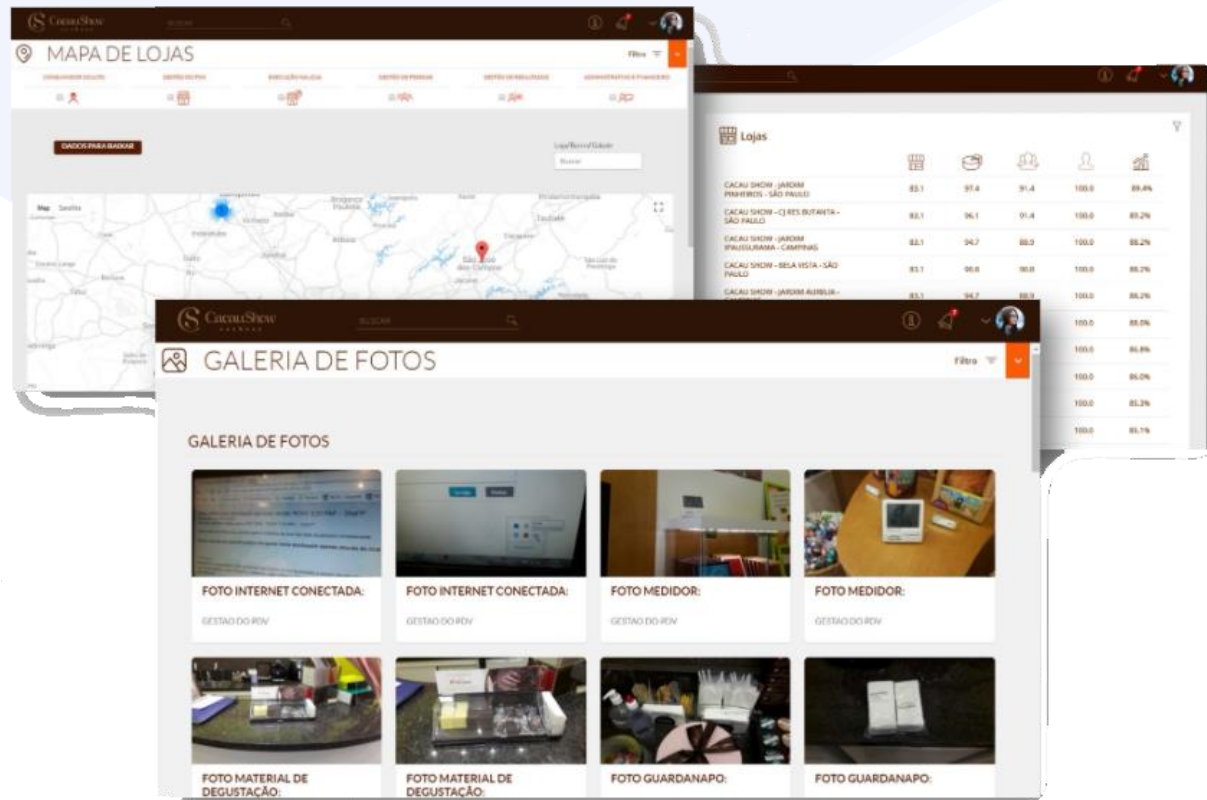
CacauShow

MAPA DE LOJAS

Filtro

DADOS PARA BAIXAR

Map Satellite

Lojas

| | | | | | |
|---|---|---|---|---|---|
| CACAU SHOW - JARDIM PINHEIROS - SÃO PAULO | 83.1 | 97.4 | 91.4 | 100.0 | 89.4% |
| CACAU SHOW - CJ RES BUTANTA - SÃO PAULO | 82.1 | 96.1 | 91.4 | 100.0 | 89.2% |
| CACAU SHOW - JARDIM IPAUSSURAMA - CAMPINAS | 82.1 | 94.7 | 88.0 | 100.0 | 88.2% |
| CACAU SHOW - BELA VISTA - SÃO PAULO | 83.1 | 90.8 | 90.8 | 100.0 | 88.2% |
| CACAU SHOW - JARDIM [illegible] | 83.1 | 94.7 | 88.0 | 100.0 | 88.2% |
| | | | | 100.0 | 88.0% |
| | | | | 100.0 | 86.8% |
| | | | | 100.0 | 86.0% |
| | | | | 100.0 | 85.3% |
| | | | | 100.0 | 85.1% |

CacauShow

GALERIA DE FOTOS

Filtro

GALERIA DE FOTOS

FOTO INTERNET CONECTADA:
GESTAO DO PDV

FOTO INTERNET CONECTADA:
GESTAO DO PDV

FOTO MEDIDOR:
GESTAO DO PDV

FOTO MEDIDOR:
GESTAO DO PDV

FOTO MATERIAL DE DEGUSTAÇÃO:

FOTO MATERIAL DE DEGUSTAÇÃO:

FOTO GUARDANAPO:

FOTO GUARDANAPO: